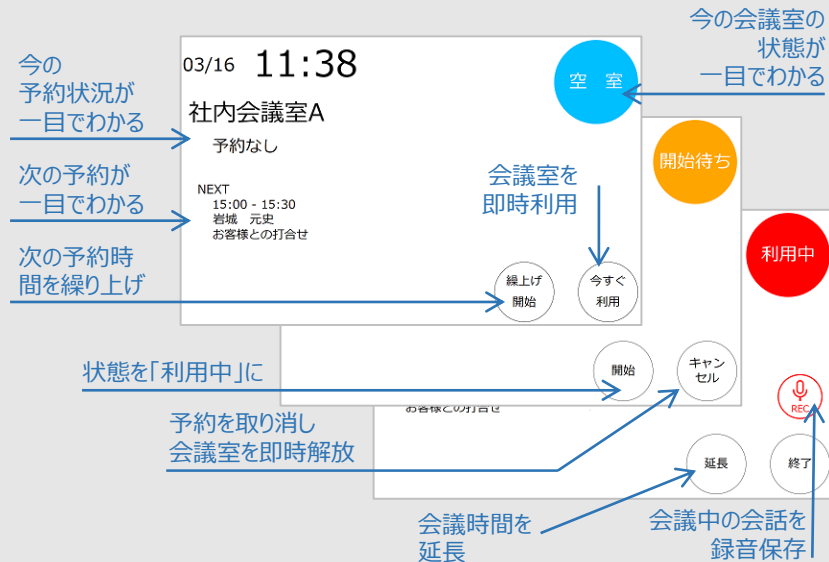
今の会議室の
状態が
一目でわかる

今の
予約状況が
一目でわかる

03/16 11:38

空 室

社内会議室A

予約なし

NEXT
15:00 - 15:30
岩城 元史
お客様との打合せ

次の予約が
一目でわかる

開始待ち

会議室を
即時利用

次の予約時
間を繰り上げ

繰上げ
開始

今すぐ
利用

利用中

開始

キャン
セル

状態を「利用中」に

お客様との打合せ

REC

予約を取り消し
会議室を即時解放

延長

終了

会議時間を
延長

会議中の会話を
録音保存